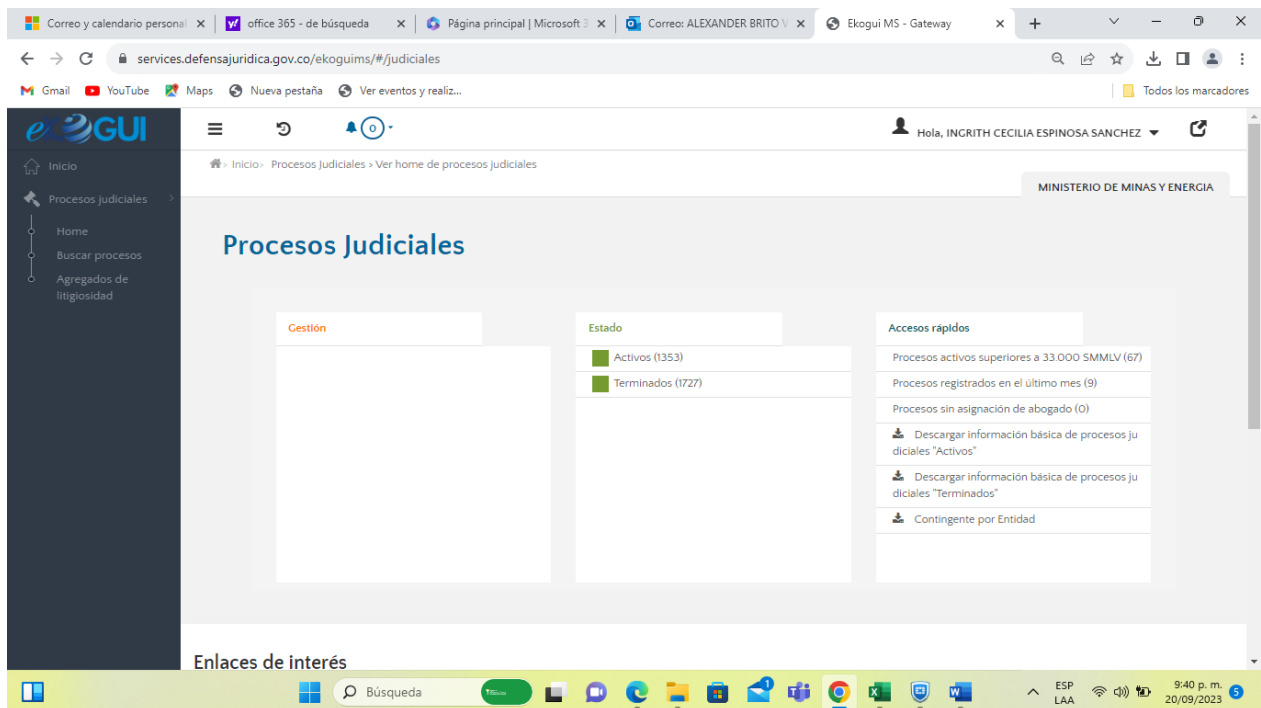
Correo y calendario personal ×
office 365 - de búsqueda ×
Página principal | Microsoft 3 ×
Correo: ALEXANDER BRITO V ×
Ekogui MS - Gateway ×

services.defensajuridica.gov.co/ekoguims/#/judiciales

Gmail YouTube Maps Nueva pestaña Ver eventos y realiz... Todos los marcadores

eKOGUI

0

Hola, INGRITH CECILIA ESPINOSA SANCHEZ

Inicio
Procesos judiciales
Home
Buscar procesos
Agregados de litigiosidad

Inicio > Procesos Judiciales > Ver home de procesos judiciales

MINISTERIO DE MINAS Y ENERGIA

Procesos Judiciales

Gestión

Estado
Activos (1353)
Terminados (1727)

Accesos rápidos
Procesos activos superiores a 33.000 SMMLV (67)
Procesos registrados en el último mes (9)
Procesos sin asignación de abogado (0)
Descargar información básica de procesos judiciales "Activos"
Descargar información básica de procesos judiciales "Terminados"
Contingente por Entidad

Enlaces de interés

Búsqueda

ESP LAA
9:40 p. m.
20/09/2023
5